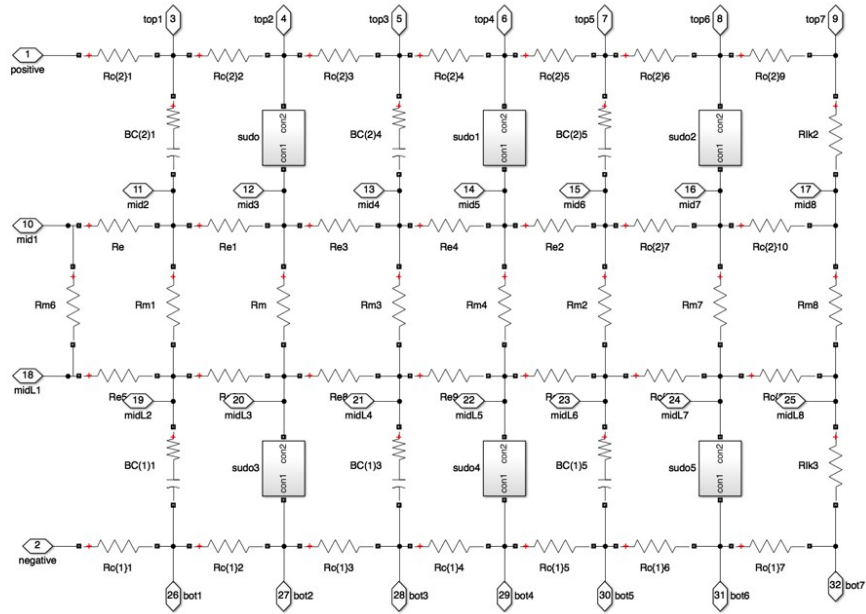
top1 3
top2 4
top3 5
top4 6
top5 7
top6 8
top7 9

1 positive
Ro(2)1
Ro(2)2
Ro(2)3
Ro(2)4
Ro(2)5
Ro(2)6
Ro(2)9

BC(2)1
sudo con2 con1
BC(2)4
sudo1 con2 con1
BC(2)5
sudo2 con2 con1
Rlk2

11 mid2
12 mid3
13 mid4
14 mid5
15 mid6
16 mid7
17 mid8

10 mid1
Re
Re1
Re3
Re4
Re2
Ro(2)7
Ro(2)10

Rm6
Rm1
Rm
Rm3
Rm4
Rm2
Rm7
Rm8

18 midL1
Re5
19 midL2
R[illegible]
20 midL3
Re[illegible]
21 midL4
Re9
22 midL5
R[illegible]
23 midL6
Ro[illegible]
24 midL7
Ro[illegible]
25 midL8

BC(1)1
sudo3 con2 con1
BC(1)3
sudo4 con2 con1
BC(1)5
sudo5 con2 con1
Rlk3

2 negative
Ro(1)1
Ro(1)2
Ro(1)3
Ro(1)4
Ro(1)5
Ro(1)6
Ro(1)7

26 bot1
27 bot2
28 bot3
29 bot4
30 bot5
31 bot6
32 bot7